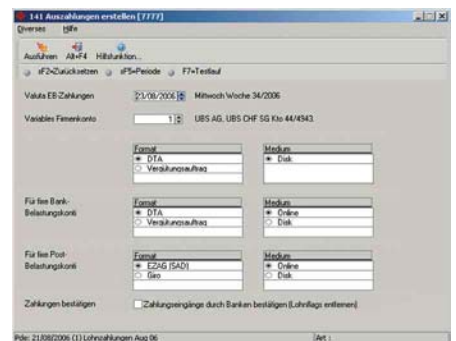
141 Auszahlungen erstellen [7777]
Diverses Hilfe
Ausführen Alt+F4 Hilfsfunktion...
sF2=Zurücksetzen sF5=Periode F7=Testlauf

Valuta EB Zahlungen 21/08/2006 Mittwoch Woche 34/2006

Variables Firmenkonto 1 UBS AG, UBS CHF SG Kto 44/4943.

Format
DTA
Vergütungsauftrag

Medium
Disk

Für fixe Bank-Belastungskonti
Format
DTA
Vergütungsauftrag

Medium
Online
Disk

Für fixe Post-Belastungskonti
Format
EZAG (SAD)
Giro

Medium
Online
Disk

Zahlungen bestätigen
Zahlungseingänge durch Banken bestätigen (Lohnflags entfernen)

Pde: 21/08/2006 (1) Lohnzahlungen Aug 06
Art :